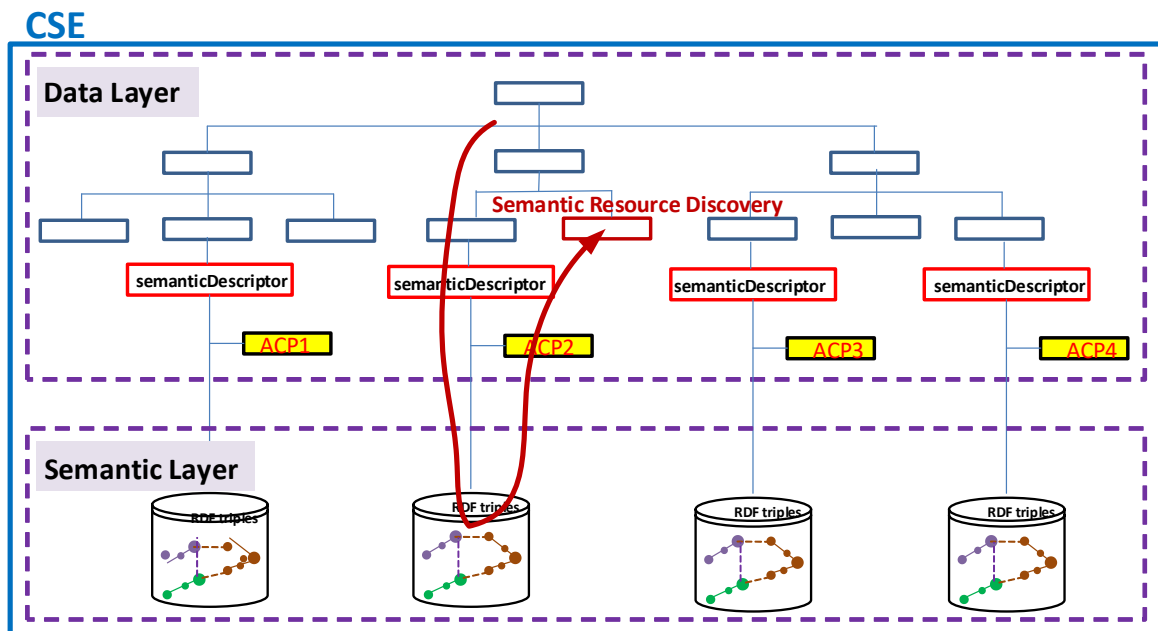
CSE

Data Layer

Semantic Resource Discovery

semanticDescriptor

semanticDescriptor

semanticDescriptor

semanticDescriptor

ACP1

ACP2

ACP3

ACP4

Semantic Layer

RDF triples

RDF triples

RDF triples

RDF triples